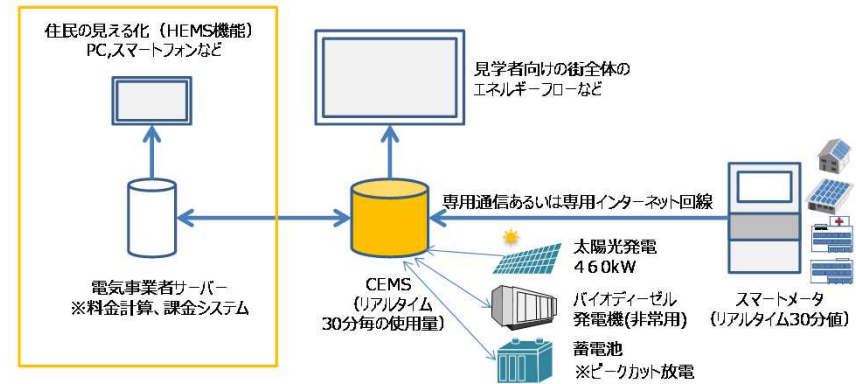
住民の見える化（HEMS機能）
PC,スマートフォンなど

見学者向けの街全体の
エネルギーフローなど

専用通信あるいは専用インターネット回線

電気事業者サーバー
※料金計算、課金システム

CEMS
（リアルタイム
30分毎の使用量）

太陽光発電
460kW

バイオディーゼル
発電機(非常用)

蓄電池
※ピークカット放電

スマートメータ
（リアルタイム30分値）